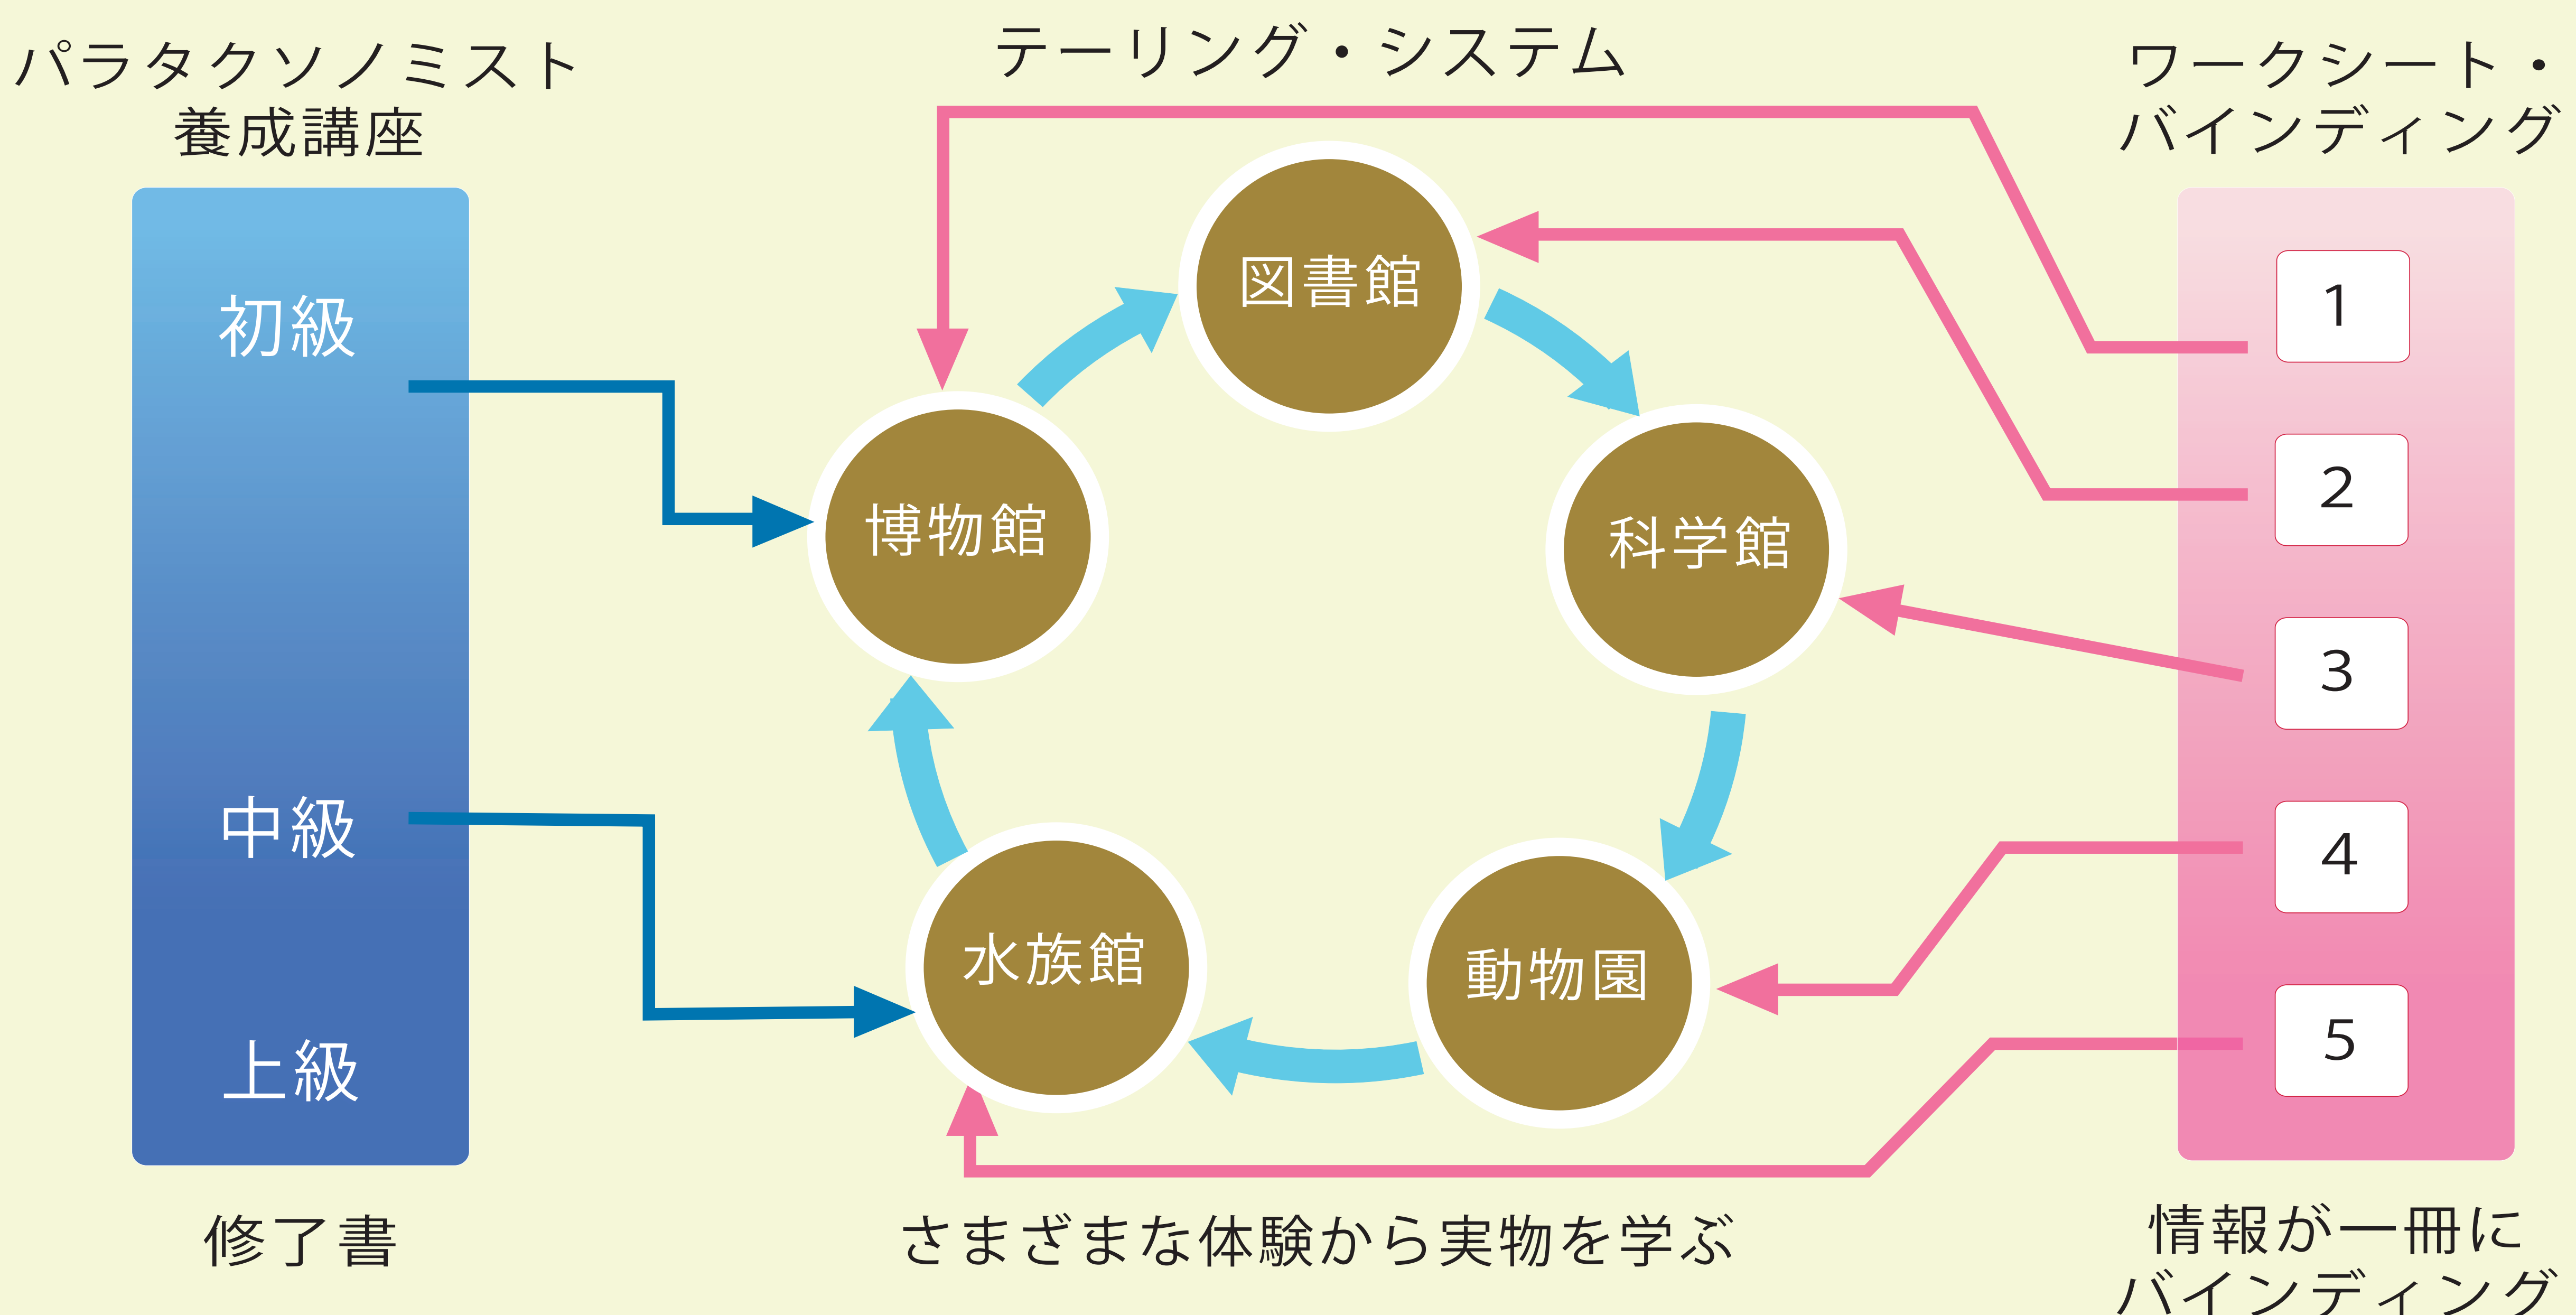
パラタクソノミスト
養成講座

テーリング・システム

ワークシート・
バインディング

初級

中級

上級

図書館

博物館

科学館

水族館

動物園

1

2

3

4

5

修了書

さまざまな体験から実物を学ぶ

情報が一冊に
バインディング